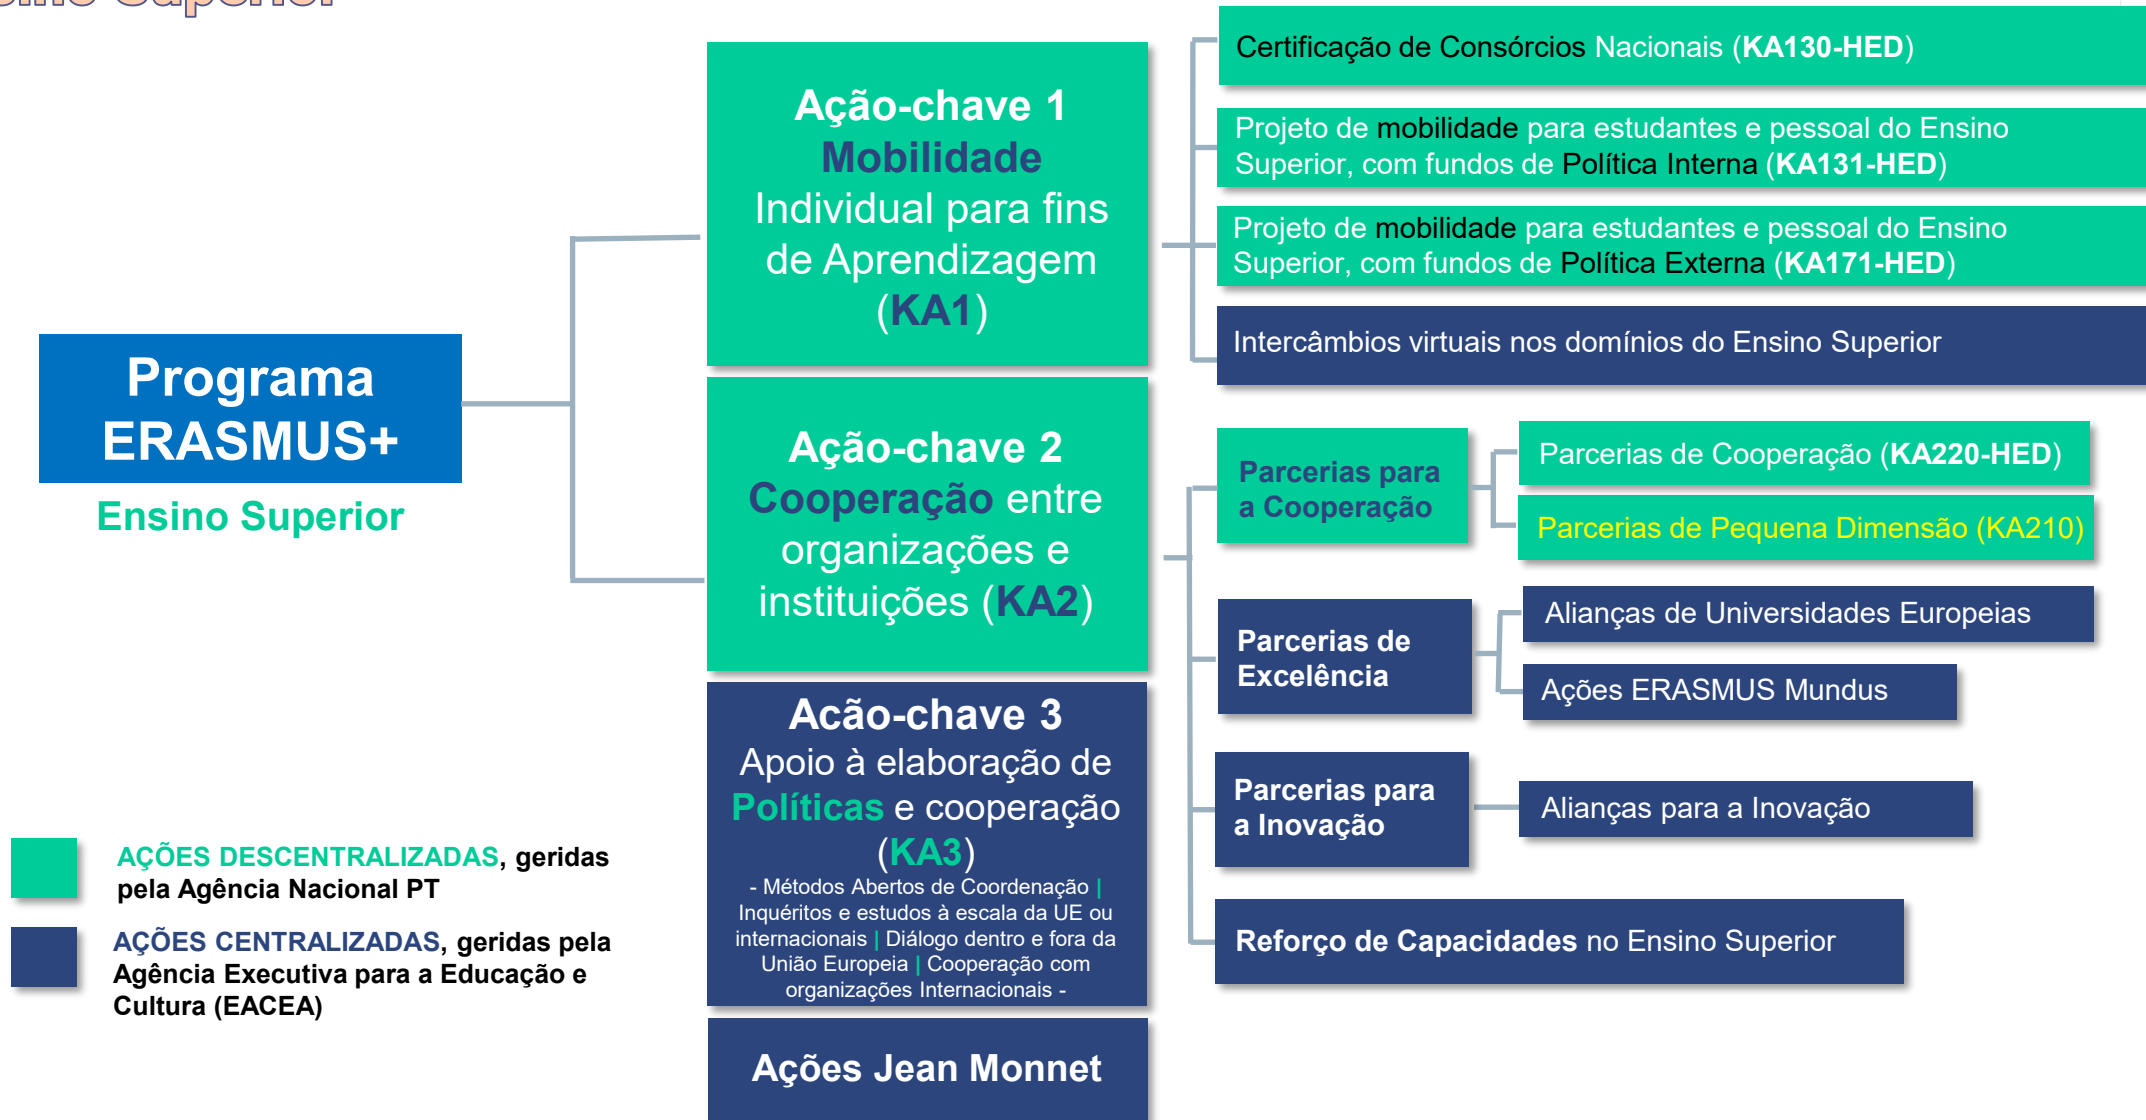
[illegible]

Programa ERASMUS+

Ensino Superior

Ação-chave 1 Mobilidade Individual para fins de Aprendizagem (KA1)

Certificação de Consórcios Nacionais (KA130-HED)

Projeto de mobilidade para estudantes e pessoal do Ensino Superior, com fundos de Política Interna (KA131-HED)

Projeto de mobilidade para estudantes e pessoal do Ensino Superior, com fundos de Política Externa (KA171-HED)

Intercâmbios virtuais nos domínios do Ensino Superior

Ação-chave 2 Cooperação entre organizações e instituições (KA2)

Parcerias para a Cooperação

Parcerias de Cooperação (KA220-HED)

Parcerias de Pequena Dimensão (KA210)

Parcerias de Excelência

Alianças de Universidades Europeias

Ações ERASMUS Mundus

Parcerias para a Inovação

Alianças para a Inovação

Reforço de Capacidades no Ensino Superior

Acão-chave 3 Apoio à elaboração de Políticas e cooperação (KA3)

- Métodos Abertos de Coordenação | Inquéritos e estudos à escala da UE ou internacionais | Diálogo dentro e fora da União Europeia | Cooperação com organizações Internacionais -

Ações Jean Monnet

AÇÕES DESCENTRALIZADAS, geridas pela Agência Nacional PT

AÇÕES CENTRALIZADAS, geridas pela Agência Executiva para a Educação e Cultura (EACEA)